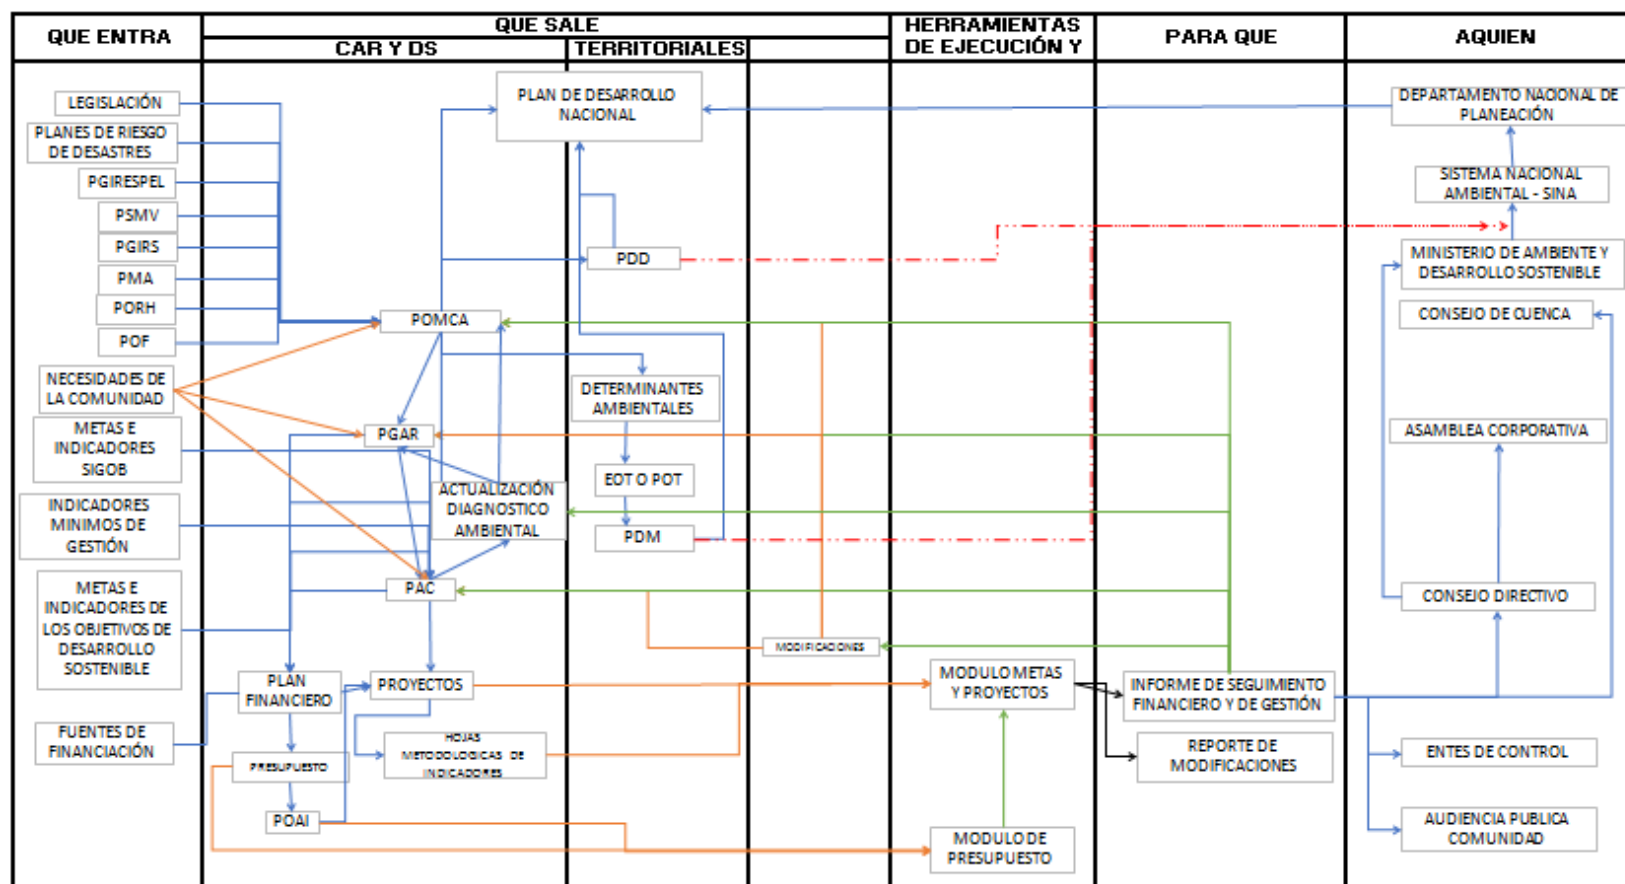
QUE ENTRA

QUE SALE

CAR Y DS

TERRITORIALES

HERRAMIENTAS DE EJECUCIÓN Y

PARA QUE

AQUIEN

LEGISLACIÓN

PLANES DE RIESGO DE DESASTRES

PGIRESPEL

PSMV

PGIRS

PMA

PORH

POF

NECESIDADES DE LA COMUNIDAD

METAS E INDICADORES SIGOB

INDICADORES MINIMOS DE GESTIÓN

METAS E INDICADORES DE LOS OBJETIVOS DE DESARROLLO SOSTENIBLE

FUENTES DE FINANCIACIÓN

PLAN DE DESARROLLO NACIONAL

PDD

POMCA

DETERMINANTES AMBIENTALES

PGAR

EOT O POT

ACTUALIZACIÓN DIAGNOSTICO AMBIENTAL

PDM

PAC

MODIFICACIONES

PLAN FINANCIERO

PROYECTOS

HOJAS METODOLOGICAS DE INDICADORES

PRESUPUESTO

POAI

MODULO METAS Y PROYECTOS

MODULO DE PRESUPUESTO

INFORME DE SEGUIMIENTO FINANCIERO Y DE GESTIÓN

REPORTE DE MODIFICACIONES

DEPARTAMENTO NACIONAL DE PLANEACIÓN

SISTEMA NACIONAL AMBIENTAL - SINA

MINISTERIO DE AMBIENTE Y DESARROLLO SOSTENIBLE

CONSEJO DE CUENCA

ASAMBLEA CORPORATIVA

CONSEJO DIRECTIVO

ENTES DE CONTROL

AUDIENCIA PUBLICA COMUNIDAD